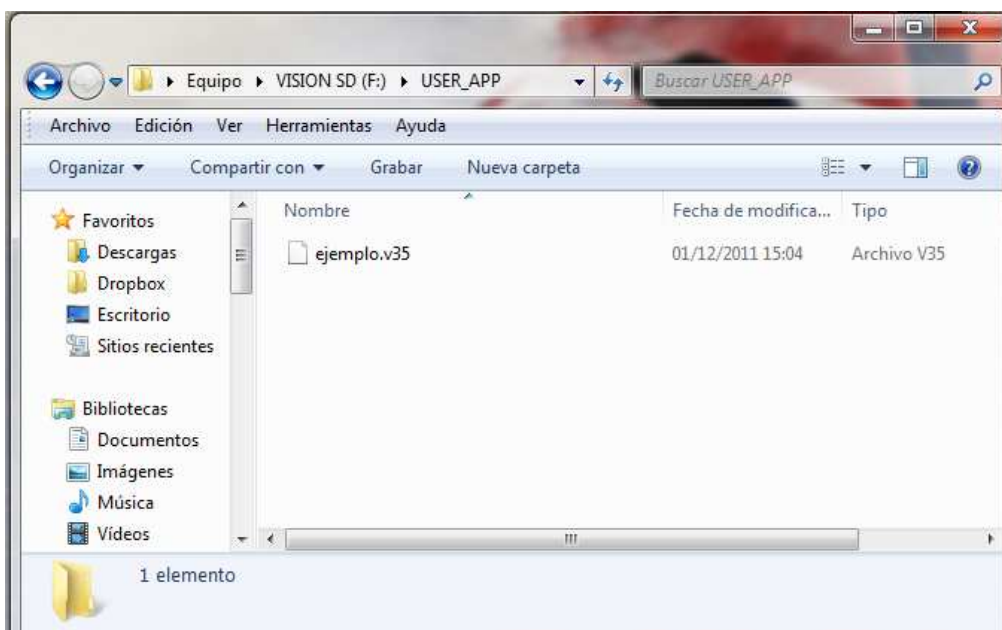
▸ Equipo ▸ VISION SD (F:) ▸ USER_APP

Buscar USER_APP

Archivo Edición Ver Herramientas Ayuda

Organizar ▾ Compartir con ▾ Grabar Nueva carpeta

Favoritos
Descargas
Dropbox
Escritorio
Sitios recientes

Bibliotecas
Documentos
Imágenes
Música
Vídeos

| Nombre | Fecha de modifica... | Tipo |
|---|---|---|
| ejemplo.v35 | 01/12/2011 15:04 | Archivo V35 |

1 elemento